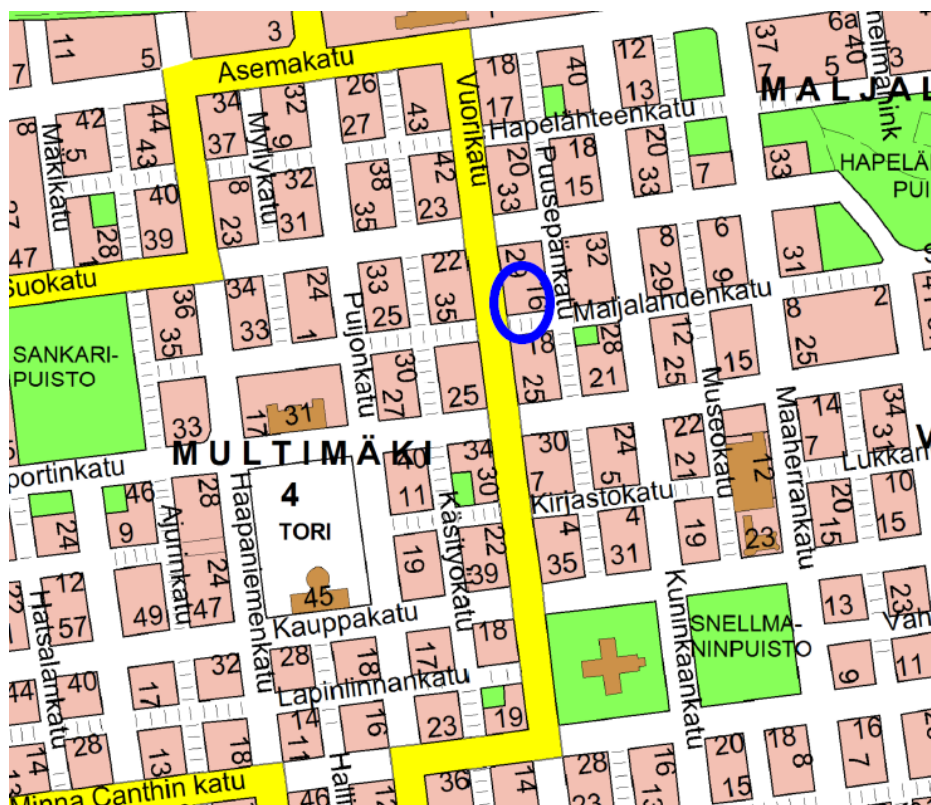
3
11
5
Asemakatu
6a
37
40
12
18
40
34
32
26
Vuorikatu
13
MALJAL
42
44
Mäkikatu
5
43
37
Myllykatu
9
27
43
17
Hapelähteenkatu
Puusepänkatu
18
20
HAPELÄ
PUI
15
20
33
7
33
40
8
32
38
42
23
35
31
23
33
15
28
39
Suokatu
22
20
16
32
8
29
6
9
31
Maljalahdenkatu
36
34
24
33
25
Puijonkatu
35
2
8
25
SANKARI-
PUISTO
35
33
1
18
28
12
25
15
30
27
21
25
Museokatu
Maaherrankatu
14
34
31
33
17
31
25
MULTIMÄKI
4
TORI
30
24
22
21
12
Lukkari
portinkatu
46
28
40
34
30
7
5
20
10
24
9
Ajurinkatu
Haapaniemenkatu
11
Käsityökatu
Kirjastokatu
4
19
15
15
23
12
22
4
35
31
Kuninkaankatu
24
19
39
13
23
57
49
47
Hatsalankatu
45
Kauppakatu
18
SNELLMA-
NINPUISTO
Väh
32
28
17
8
6
11
40
17
18
Lapinlinnankatu
44
28
13
18
14
16
23
19
16
7
20
18
14
Minna Canthin katu
26
Hallit
36
14
28
16
13